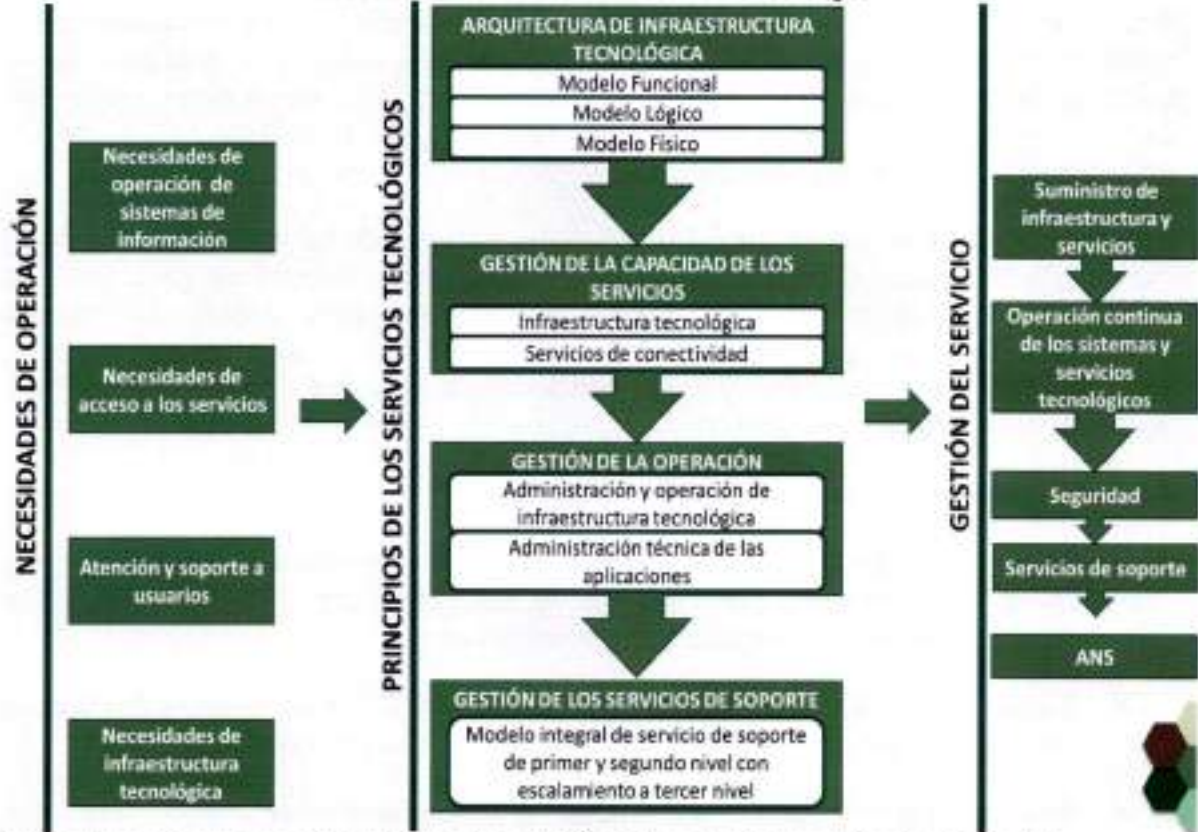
NECESIDADES DE OPERACIÓN

Necesidades de operación de sistemas de información

Necesidades de acceso a los servicios

Atención y soporte a usuarios

Necesidades de infraestructura tecnológica

PRINCIPIOS DE LOS SERVICIOS TECNOLÓGICOS

ARQUITECTURA DE INFRAESTRUCTURA TECNOLÓGICA

Modelo Funcional

Modelo Lógico

Modelo Físico

GESTIÓN DE LA CAPACIDAD DE LOS SERVICIOS

Infraestructura tecnológica

Servicios de conectividad

GESTIÓN DE LA OPERACIÓN

Administración y operación de infraestructura tecnológica

Administración técnica de las aplicaciones

GESTIÓN DE LOS SERVICIOS DE SOPORTE

Modelo integral de servicio de soporte de primer y segundo nivel con escalamiento a tercer nivel

GESTIÓN DEL SERVICIO

Suministro de infraestructura y servicios

Operación continua de los sistemas y servicios tecnológicos

Seguridad

Servicios de soporte

ANS